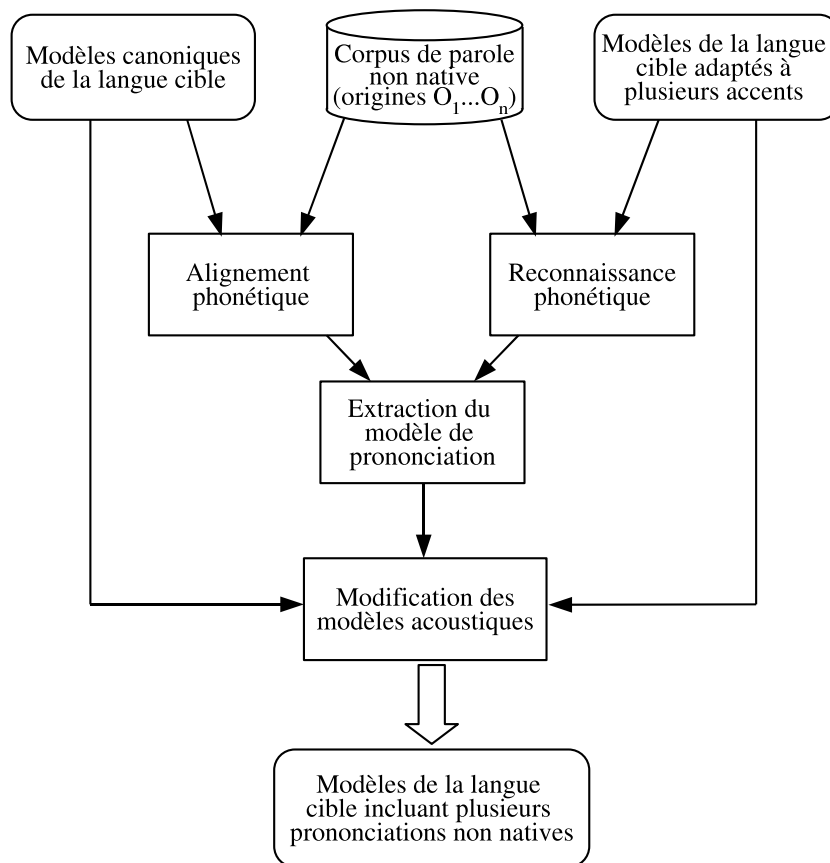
Modèles canoniques de la langue cible

Corpus de parole non native (origines $O_1...O_n$)

Modèles de la langue cible adaptés à plusieurs accents

Alignement phonétique

Reconnaissance phonétique

Extraction du modèle de prononciation

Modification des modèles acoustiques

Modèles de la langue cible incluant plusieurs prononciations non natives